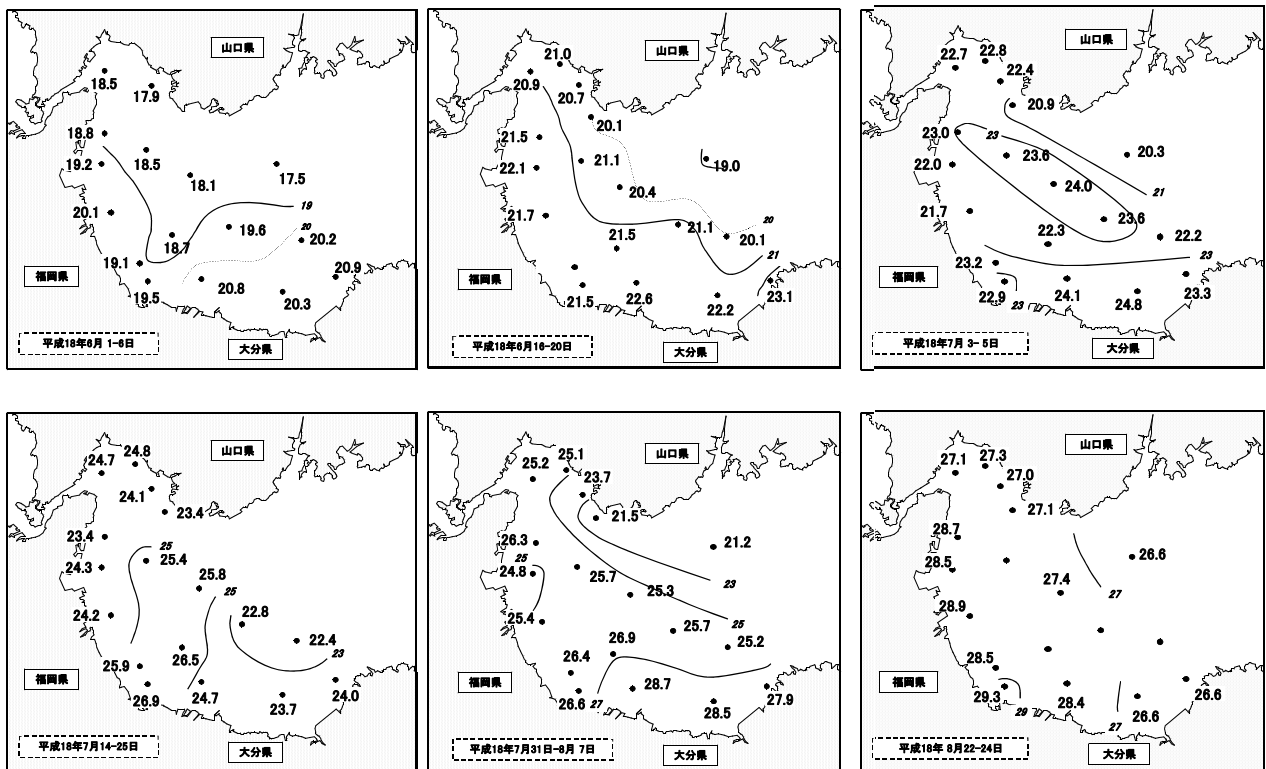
山口県
18.5
17.9
18.8
18.5
19.2
18.1
17.5
20.1
19
20
18.7
19.6
20.2
19.1
20.9
20.8
19.5
20.3
福岡県
平成18年6月 1-6日
大分県

山口県
21.0
20.9
20.7
20.1
21.5
21.1
19.0
22.1
20.4
21.7
20
21.5
21.1
20.1
21
21.5
22.6
22.2
23.1
福岡県
平成18年6月16-20日
大分県

山口県
22.7
22.8
22.4
20.9
23.0
23
23.6
20.3
22.0
24.0
21
21.7
23.6
22.3
22.2
23
23.2
22.9
23
24.1
24.8
23.3
福岡県
平成18年7月 3-5日
大分県

山口県
24.7
24.8
24.1
23.4
23.4
25
25.4
24.3
25.8
25
24.2
22.8
22.4
23
26.5
25.9
24.7
24.0
26.9
23.7
福岡県
平成18年7月14-25日
大分県

山口県
25.1
25.2
23.7
21.5
26.3
21.2
25
24.8
25.7
23
25.3
25
25.4
25.7
25.2
26.9
26.4
28.7
26.6
27
28.5
27.9
福岡県
平成18年7月31日-8月 7日
大分県

山口県
27.1
27.3
27.0
27.1
28.7
26.6
28.5
27.4
27
28.9
28.5
29.3
29
28.4
27
26.6
26.6
福岡県
平成18年 8月22-24日
大分県